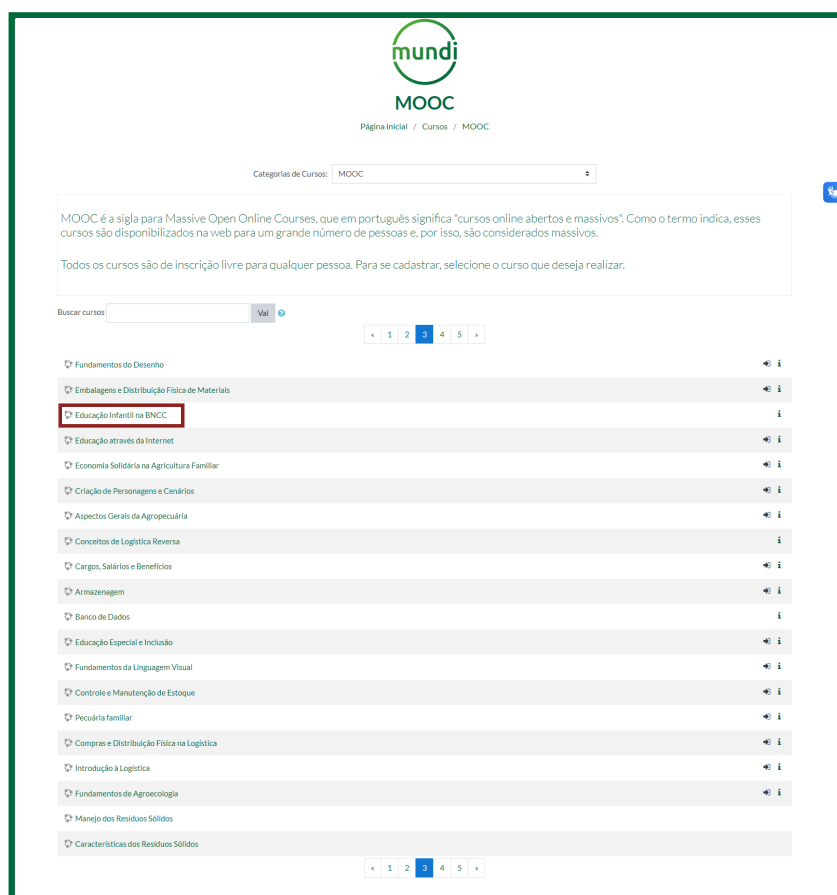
mundi

MOOC

Página inicial / Cursos / MOOC

Categorias de Cursos: MOOC

MOOC é a sigla para Massive Open Online Courses, que em português significa "cursos online abertos e massivos". Como o termo indica, esses cursos são disponibilizados na web para um grande número de pessoas e, por isso, são considerados massivos.

Todos os cursos são de inscrição livre para qualquer pessoa. Para se cadastrar, selecione o curso que deseja realizar.

Buscar cursos Vai

« 1 2 3 4 5 »

Fundamentos do Desenho
Embalagens e Distribuição Física de Materiais
Educação Infantil na BNCC
Educação através da Internet
Economia Solidária na Agricultura Familiar
Criação de Personagens e Cenários
Aspectos Gerais da Agropecuária
Conceitos de Logística Reversa
Cargos, Salários e Benefícios
Armazenagem
Banco de Dados
Educação Especial e Inclusão
Fundamentos da Linguagem Visual
Controle e Manutenção de Estoque
Pecuária familiar
Compras e Distribuição Física na Logística
Introdução à Logística
Fundamentos de Agroecologia
Manejo dos Resíduos Sólidos
Características dos Resíduos Sólidos

« 1 2 3 4 5 »